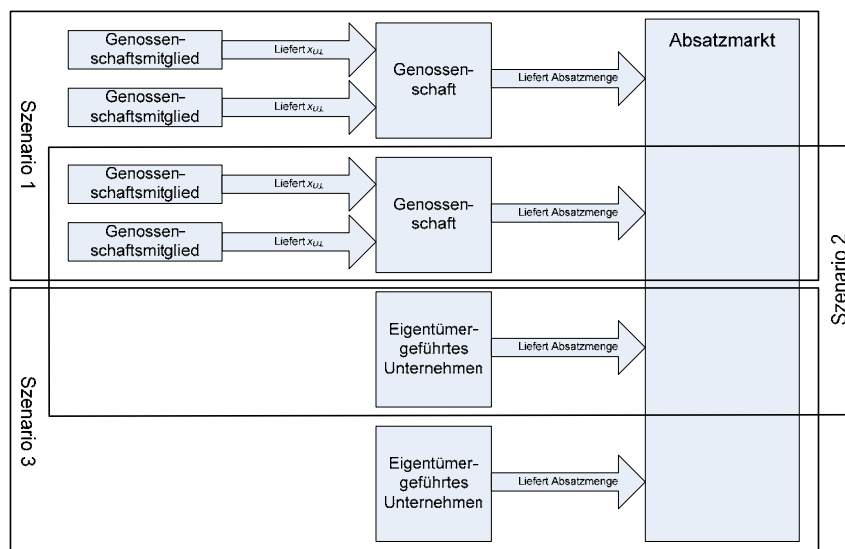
Szenario 1

Genossenschaftsmitglied

Liefert $x_{u,i}$

Genossenschaftsmitglied

Liefert $x_{u,i}$

Genossenschaft

Liefert Absatzmenge

Absatzmarkt

Genossenschaftsmitglied

Liefert $x_{u,i}$

Genossenschaftsmitglied

Liefert $x_{u,i}$

Genossenschaft

Liefert Absatzmenge

Szenario 2

Szenario 3

Eigentümergeführtes Unternehmen

Liefert Absatzmenge

Eigentümergeführtes Unternehmen

Liefert Absatzmenge